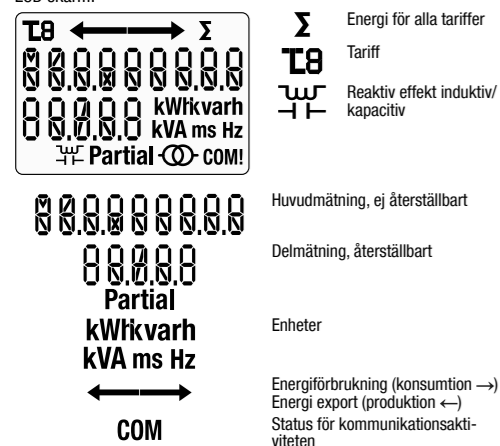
LCD-skärm

T8 Σ
88.8.8.8.8.8.8.8
88.8.8.8 kWhkvarh
kVA ms Hz
Partial COM!

Σ Energi för alla tariffer

T8 Tariff

Reaktiv effekt induktiv/ kapacitiv

88.8.8.8.8.8.8.8 Huvudmätning, ej återställbart

88.8.8.8 Delmätning, återställbart

Partial
kWhkvarh
kVA ms Hz Enheter

Energiförbrukning (konsumtion ⟶)
Energi export (produktion ⟵)

COM Status för kommunikationsaktiviteten